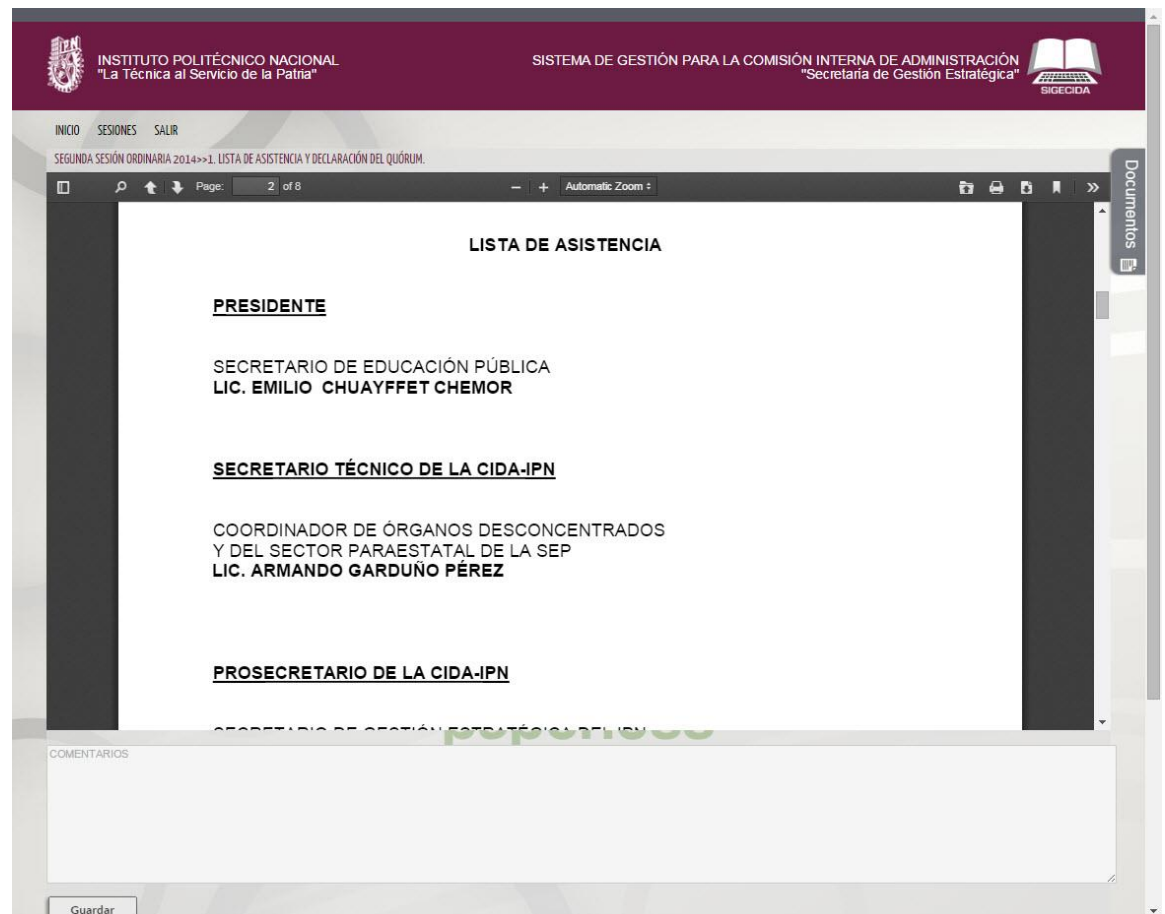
INSTITUTO POLITÉCNICO NACIONAL
"La Técnica al Servicio de la Patria"

SISTEMA DE GESTIÓN PARA LA COMISIÓN INTERNA DE ADMINISTRACIÓN
"Secretaría de Gestión Estratégica"

SIGECIDA

INICIO SESIONES SALIR

SEGUNDA SESIÓN ORDINARIA 2014>>1. LISTA DE ASISTENCIA Y DECLARACIÓN DEL QUÓRUM.

Page: 2 of 8

Automatic Zoom

Documentos

LISTA DE ASISTENCIA

PRESIDENTE

SECRETARIO DE EDUCACIÓN PÚBLICA
LIC. EMILIO CHUAYFFET CHEMOR

SECRETARIO TÉCNICO DE LA CIDA-IPN

COORDINADOR DE ÓRGANOS DESCONCENTRADOS
Y DEL SECTOR PARAESTATAL DE LA SEP
LIC. ARMANDO GARDUÑO PÉREZ

PROSECRETARIO DE LA CIDA-IPN

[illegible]

COMENTARIOS

Guardar